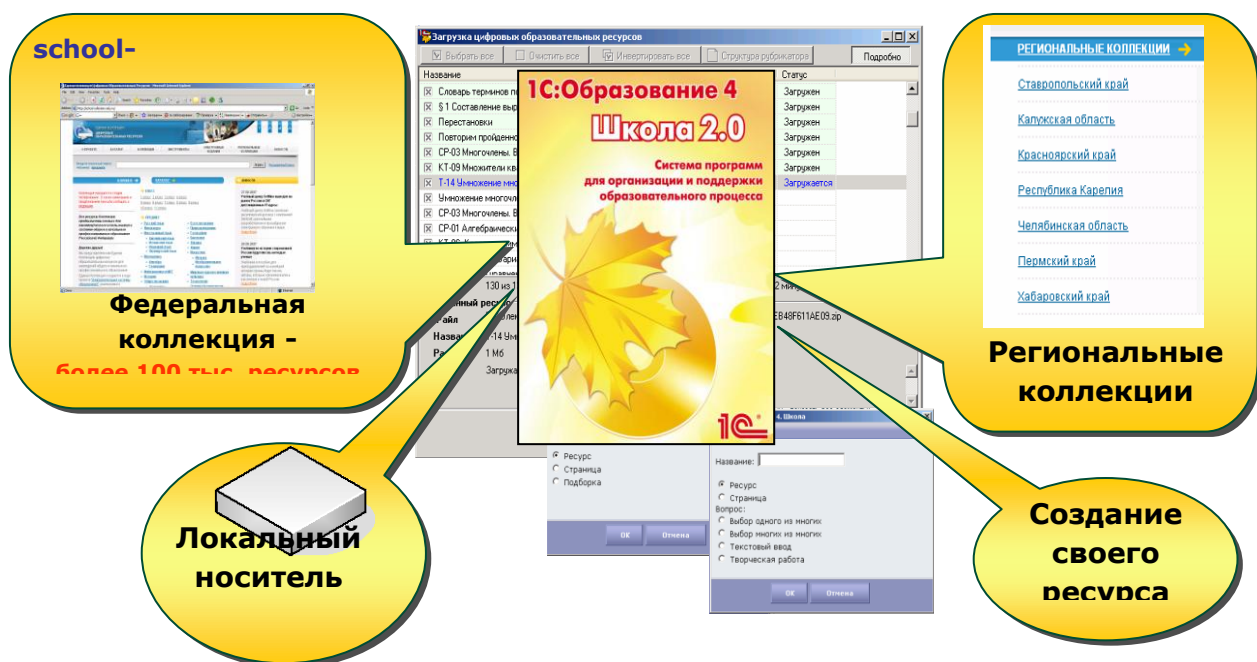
school-

Федеральная коллекция -

более 100 тыс. ресурсов

Загрузка цифровых образовательных ресурсов

Выбрать все | Очистить все | Инвертировать все | Структура рубрикатора | Подробно

| Название | Статус |
|---|---|
| Словарь терминов п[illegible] | Загружен |
| § 1 Составление выр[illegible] | Загружен |
| Перестановки | Загружен |
| Повторим пройденно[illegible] | Загружен |
| СР-03 Многочлены. В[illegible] | Загружен |
| КТ-09 Множители кв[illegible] | Загружен |
| Т-14 Умножение мног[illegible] | Загружается |
| Умножение многочл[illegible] | |
| СР-03 Многочлены. В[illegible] | |
| СР-01 Алгебраически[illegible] | |

130 из 1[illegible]

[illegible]нный ресурс

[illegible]айл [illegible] EB48F611AE09.zip

Назва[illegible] Т-14 Умн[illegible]

Ра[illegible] 1 Мб

Загружа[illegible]

1С:Образование 4

Школа 2.0

Система программ для организации и поддержки образовательного процесса

1С

Ресурс
Страница
Подборка

ОК | Отмена

4. Школа

Название:

Ресурс
Страница
Вопрос:
Выбор одного из многих
Выбор многих из многих
Текстовый ввод
Творческая работа

ОК | Отмена

РЕГИОНАЛЬНЫЕ КОЛЛЕКЦИИ

Ставропольский край

Калужская область

Красноярский край

Республика Карелия

Челябинская область

Пермский край

Хабаровский край

Региональные коллекции

Локальный носитель

Создание своего ресурса